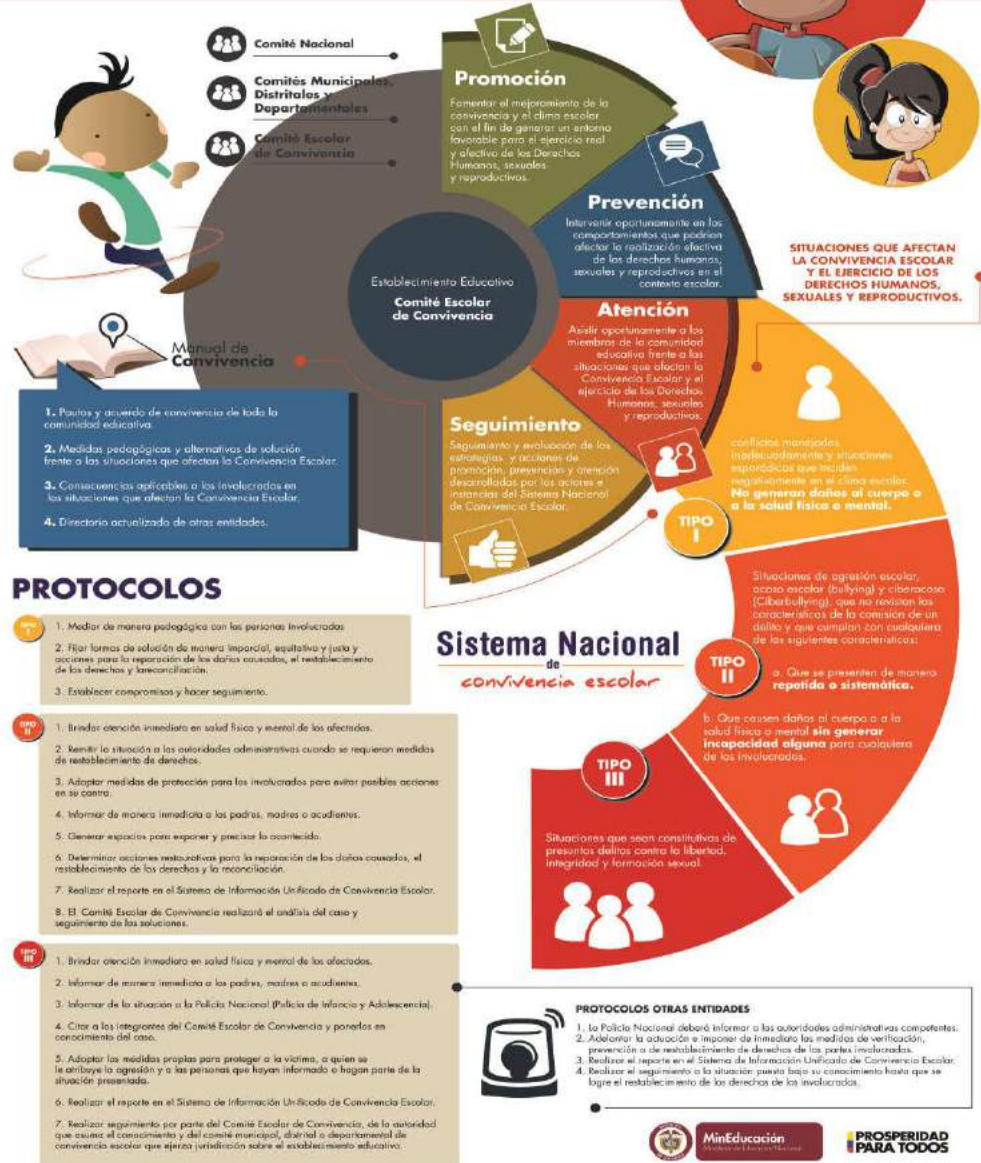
Comité Nacional

Comités Municipales, Distritales y Departamentales

Comité Escolar de Convivencia

Promoción

Fomentar el mejoramiento de la convivencia y el clima escolar con el fin de generar un entorno favorable para el ejercicio real y efectivo de los Derechos Humanos, sexuales y reproductivos.

Prevención

Intervenir oportunamente en los comportamientos que podrían afectar la realización efectiva de los derechos humanos, sexuales y reproductivos en el contexto escolar.

Establecimiento Educativo

Comité Escolar de Convivencia

Atención

Asistir oportunamente a los miembros de la comunidad educativa frente a las situaciones que afectan la Convivencia Escolar y el ejercicio de los Derechos Humanos, sexuales y reproductivos.

Seguimiento

Seguimiento y evaluación de las estrategias y acciones de promoción, prevención y atención desarrolladas por los actores e instancias del Sistema Nacional de Convivencia Escolar.

SITUACIONES QUE AFECTAN LA CONVIVENCIA ESCOLAR Y EL EJERCICIO DE LOS DERECHOS HUMANOS, SEXUALES Y REPRODUCTIVOS.

Manual de Convivencia

1. Pautas y acuerdo de convivencia de toda la comunidad educativa.

2. Medidas pedagógicas y alternativas de solución frente a las situaciones que afectan la Convivencia Escolar.

3. Consecuencias aplicables a los involucrados en las situaciones que afectan la Convivencia Escolar.

4. Directorio actualizado de otras entidades.

conflictos manejados inadecuadamente y situaciones esporádicas que inciden negativamente en el clima escolar. No generan daños al cuerpo o a la salud física o mental.

TIPO I

PROTOCOLOS

TIPO I

1. Mediar de manera pedagógica con las personas involucradas

2. Fijar formas de solución de manera imparcial, equitativa y justa y acciones para la reparación de los daños causados, el restablecimiento de los derechos y lareconciliación.

3. Establecer compromisos y hacer seguimiento.

Situaciones de agresión escolar, acoso escolar (bullying) y ciberacoso (Ciberbullying), que no revistan las características de la comisión de un delito y que cumplan con cualquiera de las siguientes características:

Sistema Nacional de convivencia escolar

TIPO II

a. Que se presenten de manera repetida o sistemática.

b. Que causen daños al cuerpo o a la salud física o mental sin generar incapacidad alguna para cualquiera de los involucrados.

TIPO II

1. Brindar atención inmediata en salud física y mental de los afectados.

2. Remitir la situación a las autoridades administrativas cuando se requieran medidas de restablecimiento de derechos.

3. Adoptar medidas de protección para los involucrados para evitar posibles acciones en su contra.

4. Informar de manera inmediata a los padres, madres o acudientes.

5. Generar espacios para exponer y precisar lo acontecido.

6. Determinar acciones restaurativas para la reparación de los daños causados, el restablecimiento de los derechos y la reconciliación.

7. Realizar el reporte en el Sistema de Información Unificado de Convivencia Escolar.

8. El Comité Escolar de Convivencia realizará el análisis del caso y seguimiento de las soluciones.

TIPO III

Situaciones que sean constitutivas de presuntos delitos contra la libertad, integridad y formación sexual.

TIPO III

1. Brindar atención inmediata en salud física y mental de los afectados.

2. Informar de manera inmediata a los padres, madres o acudientes.

3. Informar de la situación a la Policía Nacional (Policía de Infancia y Adolescencia).

4. Citar a los integrantes del Comité Escolar de Convivencia y ponerlos en conocimiento del caso.

5. Adoptar las medidas propias para proteger a la víctima, a quien se le atribuye la agresión y a las personas que hayan informado o hagan parte de la situación presentada.

6. Realizar el reporte en el Sistema de Información Unificado de Convivencia Escolar.

7. Realizar seguimiento por parte del Comité Escolar de Convivencia, de la autoridad que asuma el conocimiento y del comité municipal, distrital o departamental de convivencia escolar que ejerza jurisdicción sobre el establecimiento educativo.

PROTOCOLOS OTRAS ENTIDADES

1. La Policía Nacional deberá informar a las autoridades administrativas competentes.
2. Adelantar la actuación e imponer de inmediato las medidas de verificación, prevención o de restablecimiento de derechos de las partes involucradas.
3. Realizar el reporte en el Sistema de Información Unificado de Convivencia Escolar.
4. Realizar el seguimiento a la situación puesta bajo su conocimiento hasta que se logre el restablecimiento de los derechos de los involucrados.

MinEducación
Ministerio de Educación Nacional

PROSPERIDAD PARA TODOS